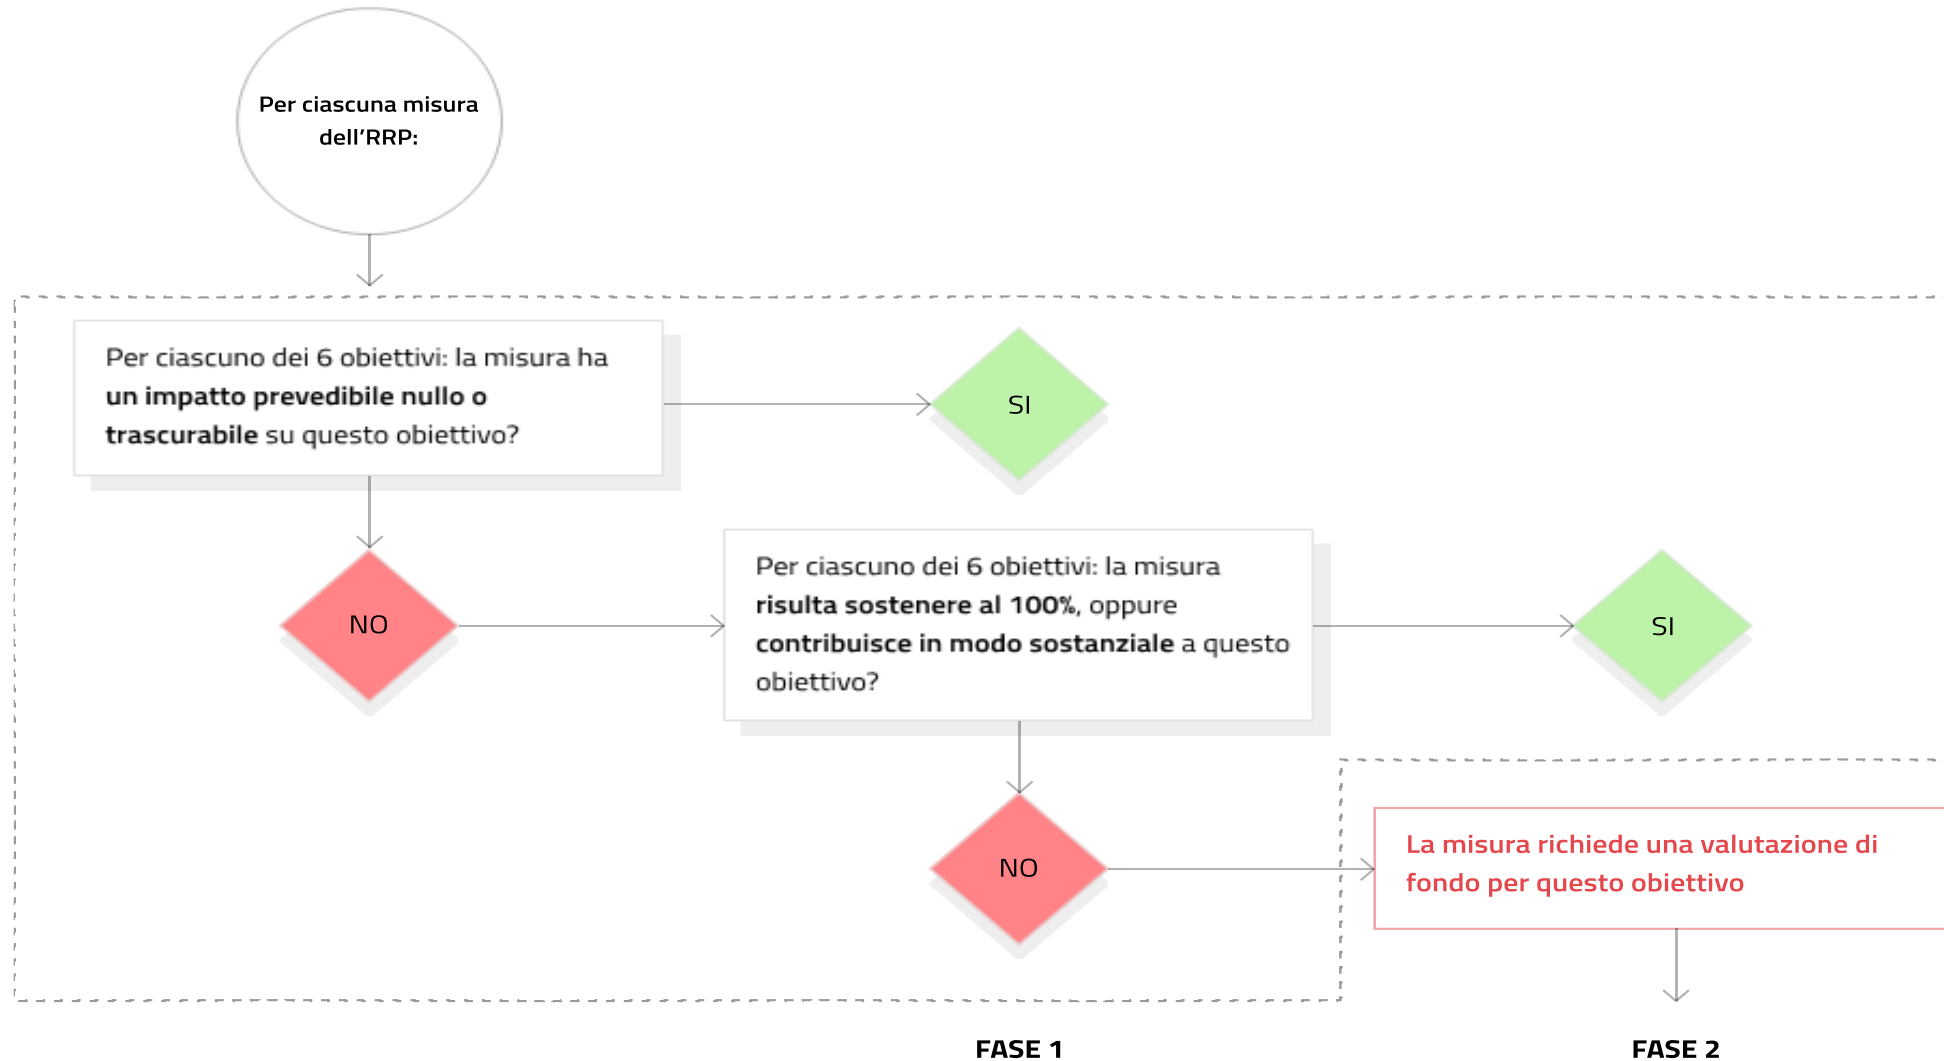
Per ciascuna misura dell’RRP:

Per ciascuno dei 6 obiettivi: la misura ha **un impatto prevedibile nullo o trascurabile** su questo obiettivo?

SI

NO

Per ciascuno dei 6 obiettivi: la misura **risulta sostenere al 100%**, oppure **contribuisce in modo sostanziale** a questo obiettivo?

SI

NO

La misura richiede una valutazione di fondo per questo obiettivo

FASE 1

FASE 2